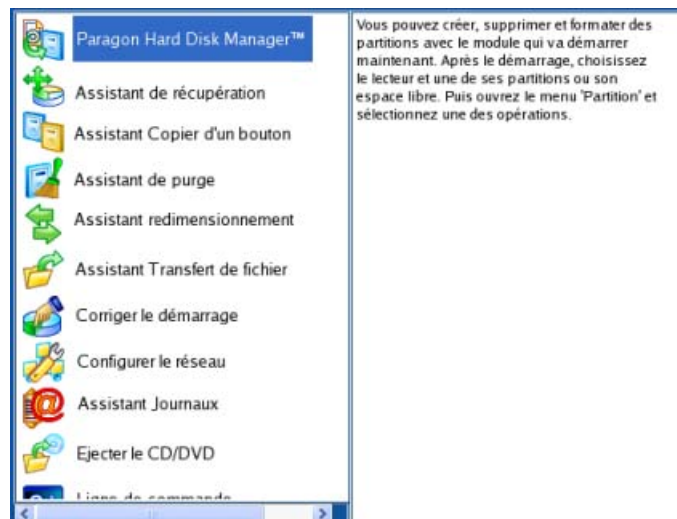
Paragon Hard Disk Manager™

Assistant de récupération

Assistant Copier d'un bouton

Assistant de purge

Assistant redimensionnement

Assistant Transfert de fichier

Corriger le démarrage

Configurer le réseau

Assistant Journaux

Ejecter le CD/DVD

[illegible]

Vous pouvez créer, supprimer et formater des partitions avec le module qui va démarrer maintenant. Après le démarrage, choisissez le lecteur et une de ses partitions ou son espace libre. Puis ouvrez le menu 'Partition' et sélectionnez une des opérations.